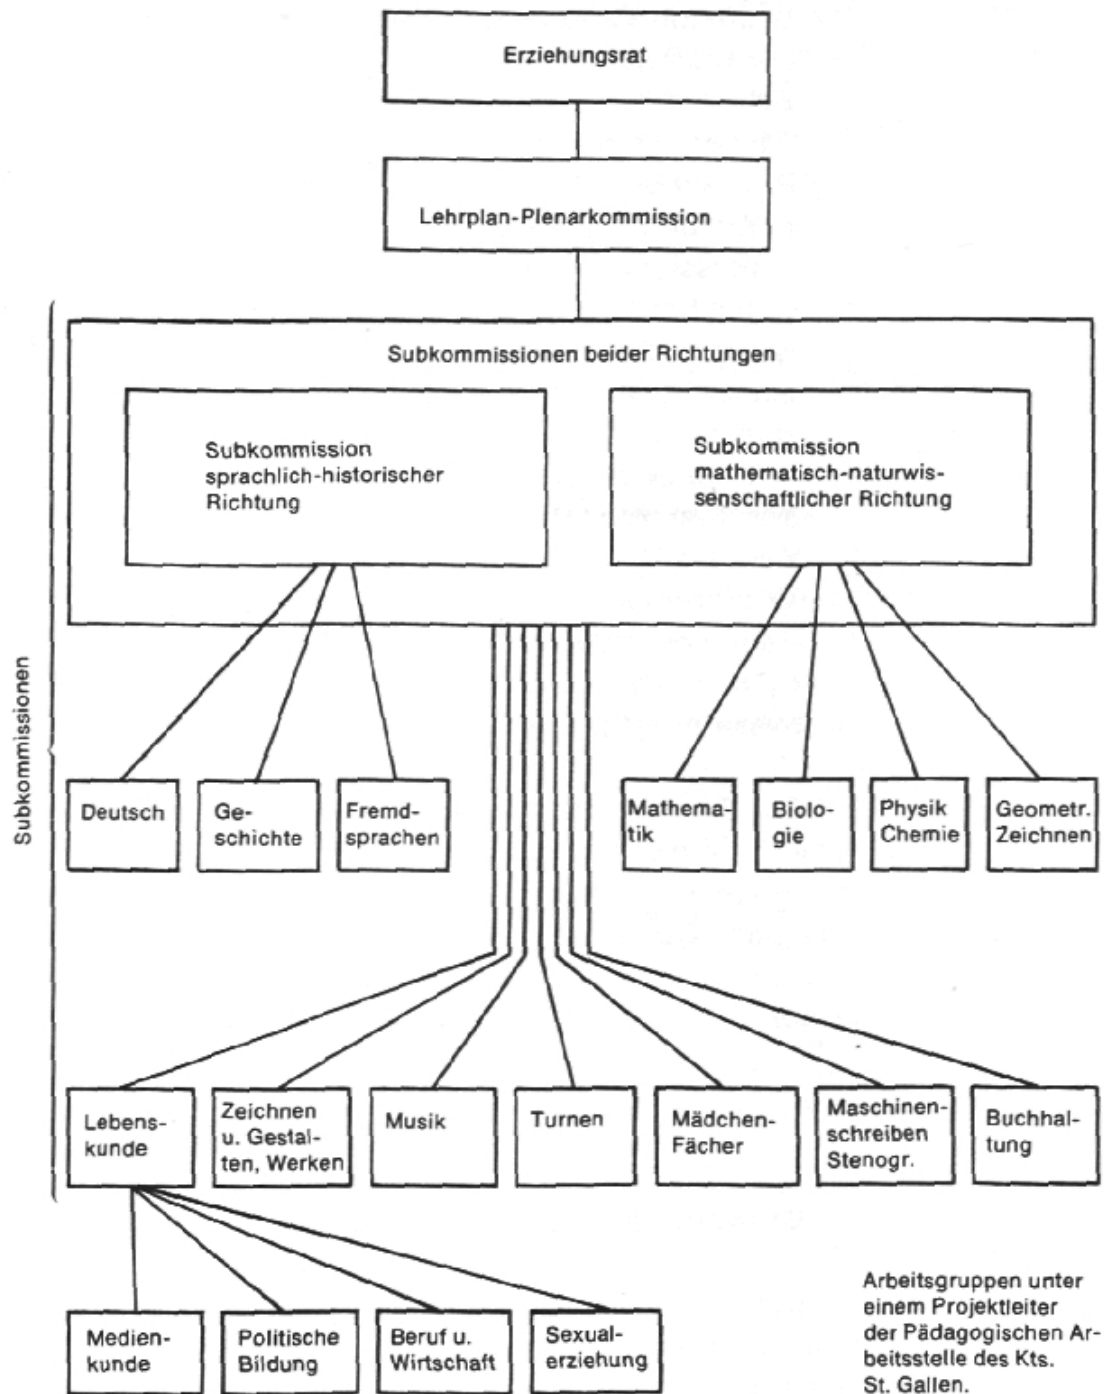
Erziehungsrat

Lehrplan-Plenarkommission

Subkommissionen

Subkommissionen beider Richtungen

Subkommission sprachlich-historischer Richtung

Subkommission mathematisch-naturwissenschaftlicher Richtung

Deutsch

Geschichte

Fremdsprachen

Mathematik

Biologie

Physik Chemie

Geometr. Zeichnen

Lebenskunde

Zeichnen u. Gestalten, Werken

Musik

Turnen

Mädchen-Fächer

Maschinenschreiben Stenogr.

Buchhaltung

Medienkunde

Politische Bildung

Beruf u. Wirtschaft

Sexualerziehung

Arbeitsgruppen unter einem Projektleiter der Pädagogischen Arbeitsstelle des Kts. St. Gallen.